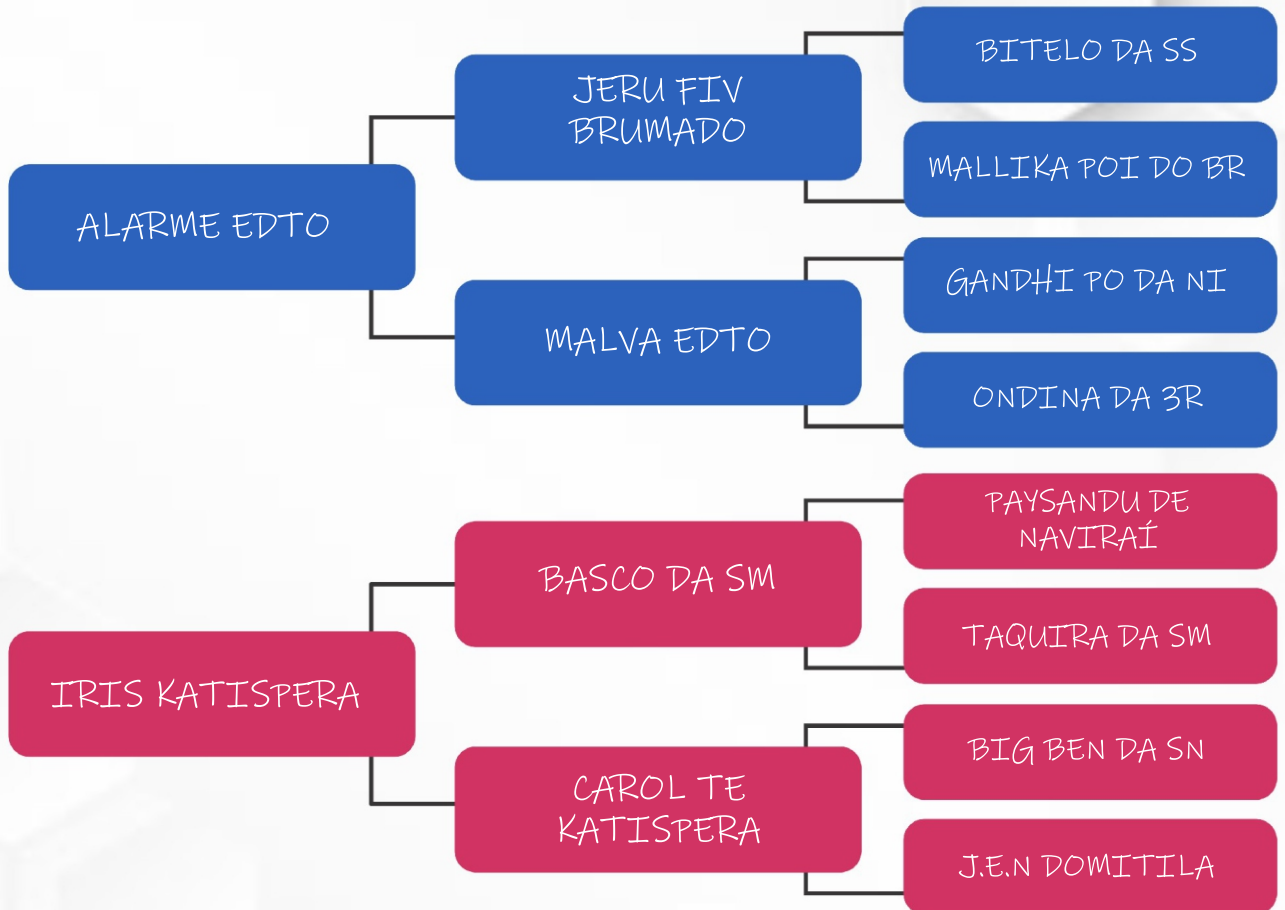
ALARME EDTO

JERU FIV BRUMADO

BITELO DA SS

MALLIKA POI DO BR

MALVA EDTO

GANDHI PO DA NI

ONDINA DA 3R

IRIS KATISPERA

BASCO DA SM

PAYSANDU DE NAVIRAÍ

TAQUIRA DA SM

CAROL TE KATISPERA

BIG BEN DA SN

J.E.N DOMITILA